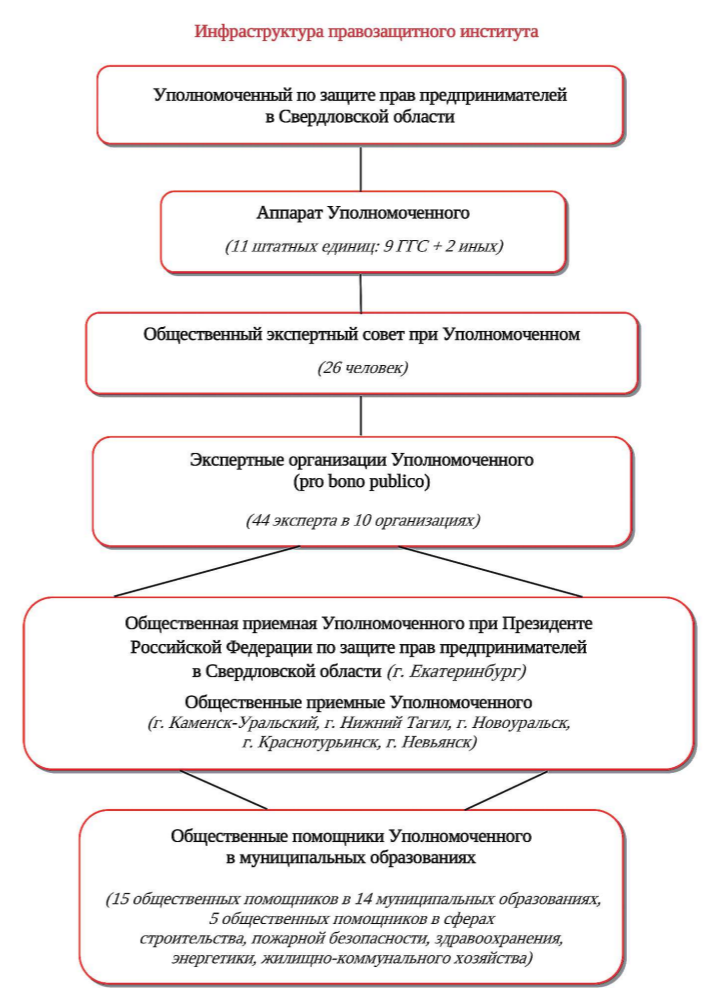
Инфраструктура правозащитного института

Уполномоченный по защите прав предпринимателей в Свердловской области

Аппарат Уполномоченного

(11 штатных единиц: 9 ГГС + 2 иных)

Общественный экспертный совет при Уполномоченном

(26 человек)

Экспертные организации Уполномоченного (pro bono publico)

(44 эксперта в 10 организациях)

Общественная приемная Уполномоченного при Президенте Российской Федерации по защите прав предпринимателей в Свердловской области (г. Екатеринбург)

Общественные приемные Уполномоченного (г. Каменск-Уральский, г. Нижний Тагил, г. Новоуральск, г. Краснотурьинск, г. Невьянск)

Общественные помощники Уполномоченного в муниципальных образованиях

(15 общественных помощников в 14 муниципальных образованиях, 5 общественных помощников в сферах строительства, пожарной безопасности, здравоохранения, энергетики, жилищно-коммунального хозяйства)